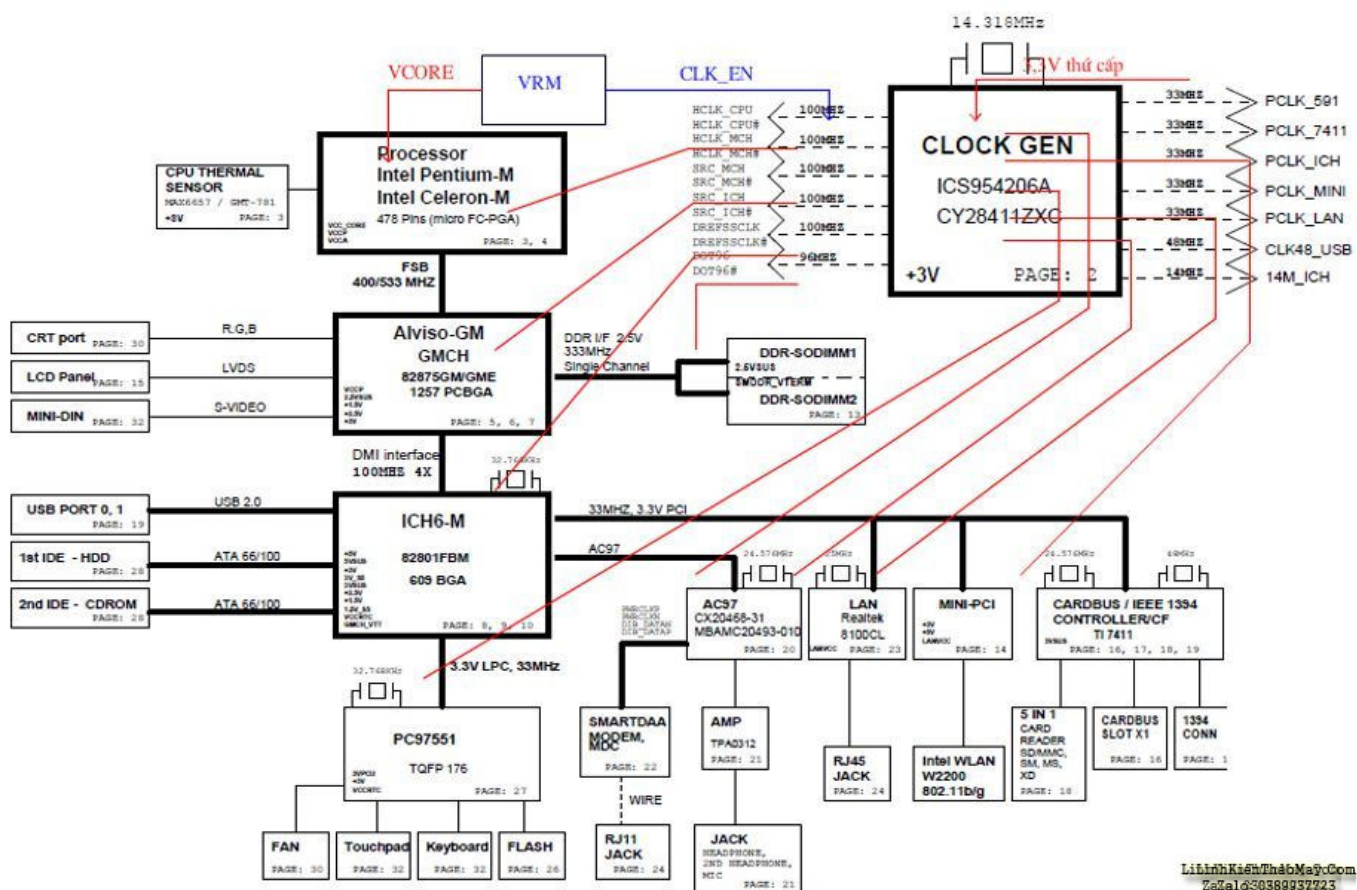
14.318MHz

VCORE
VRM
CLK_EN
3.3V thứ cấp

CPU THERMAL SENSOR
MAX6657 / GMT-781
+3V PAGE: 3

Processor
Intel Pentium-M
Intel Celeron-M
478 Pins (micro FC-PGA)
VCC_CORE
VCCP
VCCA
PAGE: 3, 4

HCLK_CPU
HCLK_CPU#
HCLK_MCH
HCLK_MCH#
SRC_MCH
SRC_MCH#
SRC_ICH
SRC_ICH#
DREFSSCLK
DREFSSCLK#
DOT96
DOT96#
100MHZ
100MHZ
100MHZ
100MHZ
100MHZ
96MHZ

CLOCK GEN
ICS954206A
CY28411ZXC
+3V
PAGE: 2

33MHZ PCLK_591
33MHZ PCLK_7411
33MHZ PCLK_ICH
33MHZ PCLK_MINI
33MHZ PCLK_LAN
48MHZ CLK48_USB
14MHZ 14M_ICH

FSB
400/533 MHZ

CRT port PAGE: 30
R,G,B
LCD Panel PAGE: 15
LVDS
MINI-DIN PAGE: 32
S-VIDEO

Alviso-GM
GMCH
82875GM/GME
1257 PCBGA
VCCP
2.5VSUS
+1.5V
+3.3V
+3V
PAGE: 5, 6, 7

DDR I/F 2.5V
333MHz
Single Channel

DDR-SODIMM1
2.5VSUS
SMDDR_VTERM
DDR-SODIMM2
PAGE: 13

DMI interface
100MHZ 4X
32.768KHz

USB PORT 0, 1 PAGE: 19
USB 2.0
1st IDE - HDD PAGE: 28
ATA 66/100
2nd IDE - CDROM PAGE: 28
ATA 66/100

ICH6-M
82801FBM
609 BGA
+3V
3VSUS
+3V
3V_S5
3VSUS
+3.3V
+1.5V
1.2V_S5
VCCRTC
GMCH_VTT
PAGE: 8, 9, 10

33MHZ, 3.3V PCI
AC97

24.576MHz
25MHz
24.576MHz
48MHz

AC97
CX20468-31
MBAMC20493-010
PAGE: 20

LAN
Realtek
8100CL
LANVCC PAGE: 23

MINI-PCI
+3V
+5V
LANVCC
PAGE: 14

CARDBUS / IEEE 1394
CONTROLLER/CF
TI 7411
3VSUS
PAGE: 16, 17, 18, 19

3.3V LPC, 33MHz
32.768KHz

PC97551
TQFP 176
3VPCU
+3V
VCCRTC
PAGE: 27

SMARTDAA
MODEM,
MDC
PAGE: 22

WIRE

AMP
TPA0312
PAGE: 21

RJ45
JACK
PAGE: 24

Intel WLAN
W2200
802.11b/g

5 IN 1
CARD
READER
SD/MMC,
SM, MS,
XD
PAGE: 18

CARDBUS
SLOT X1
PAGE: 16

1394
CONN
PAGE: 1

FAN PAGE: 30
Touchpad PAGE: 32
Keyboard PAGE: 32
FLASH PAGE: 26

RJ11
JACK
PAGE: 24

JACK
HEADPHONE,
2ND HEADPHONE,
MIC
PAGE: 21

LinhKienThaoMay.Com
ZaZalo:0389937723